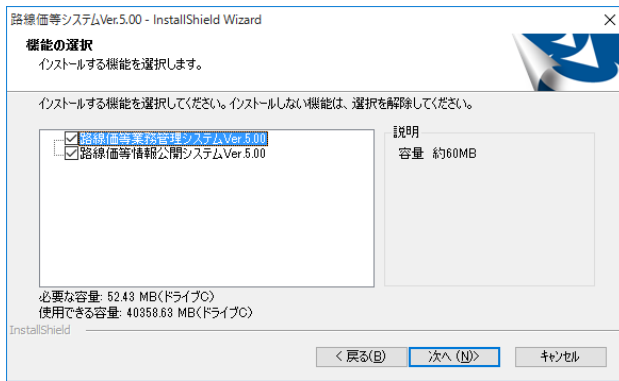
路線価等システムVer.5.00 - InstallShield Wizard
×

機能の選択
インストールする機能を選択します。

インストールする機能を選択してください。インストールしない機能は、選択を解除してください。

☑路線価等業務管理システムVer.5.00
☑路線価等情報公開システムVer.5.00

説明
容量 約60MB

必要な容量: 52.43 MB(ドライブC)
使用できる容量: 40358.63 MB(ドライブC)

InstallShield

< 戻る(B)
次へ (N)>
キャンセル